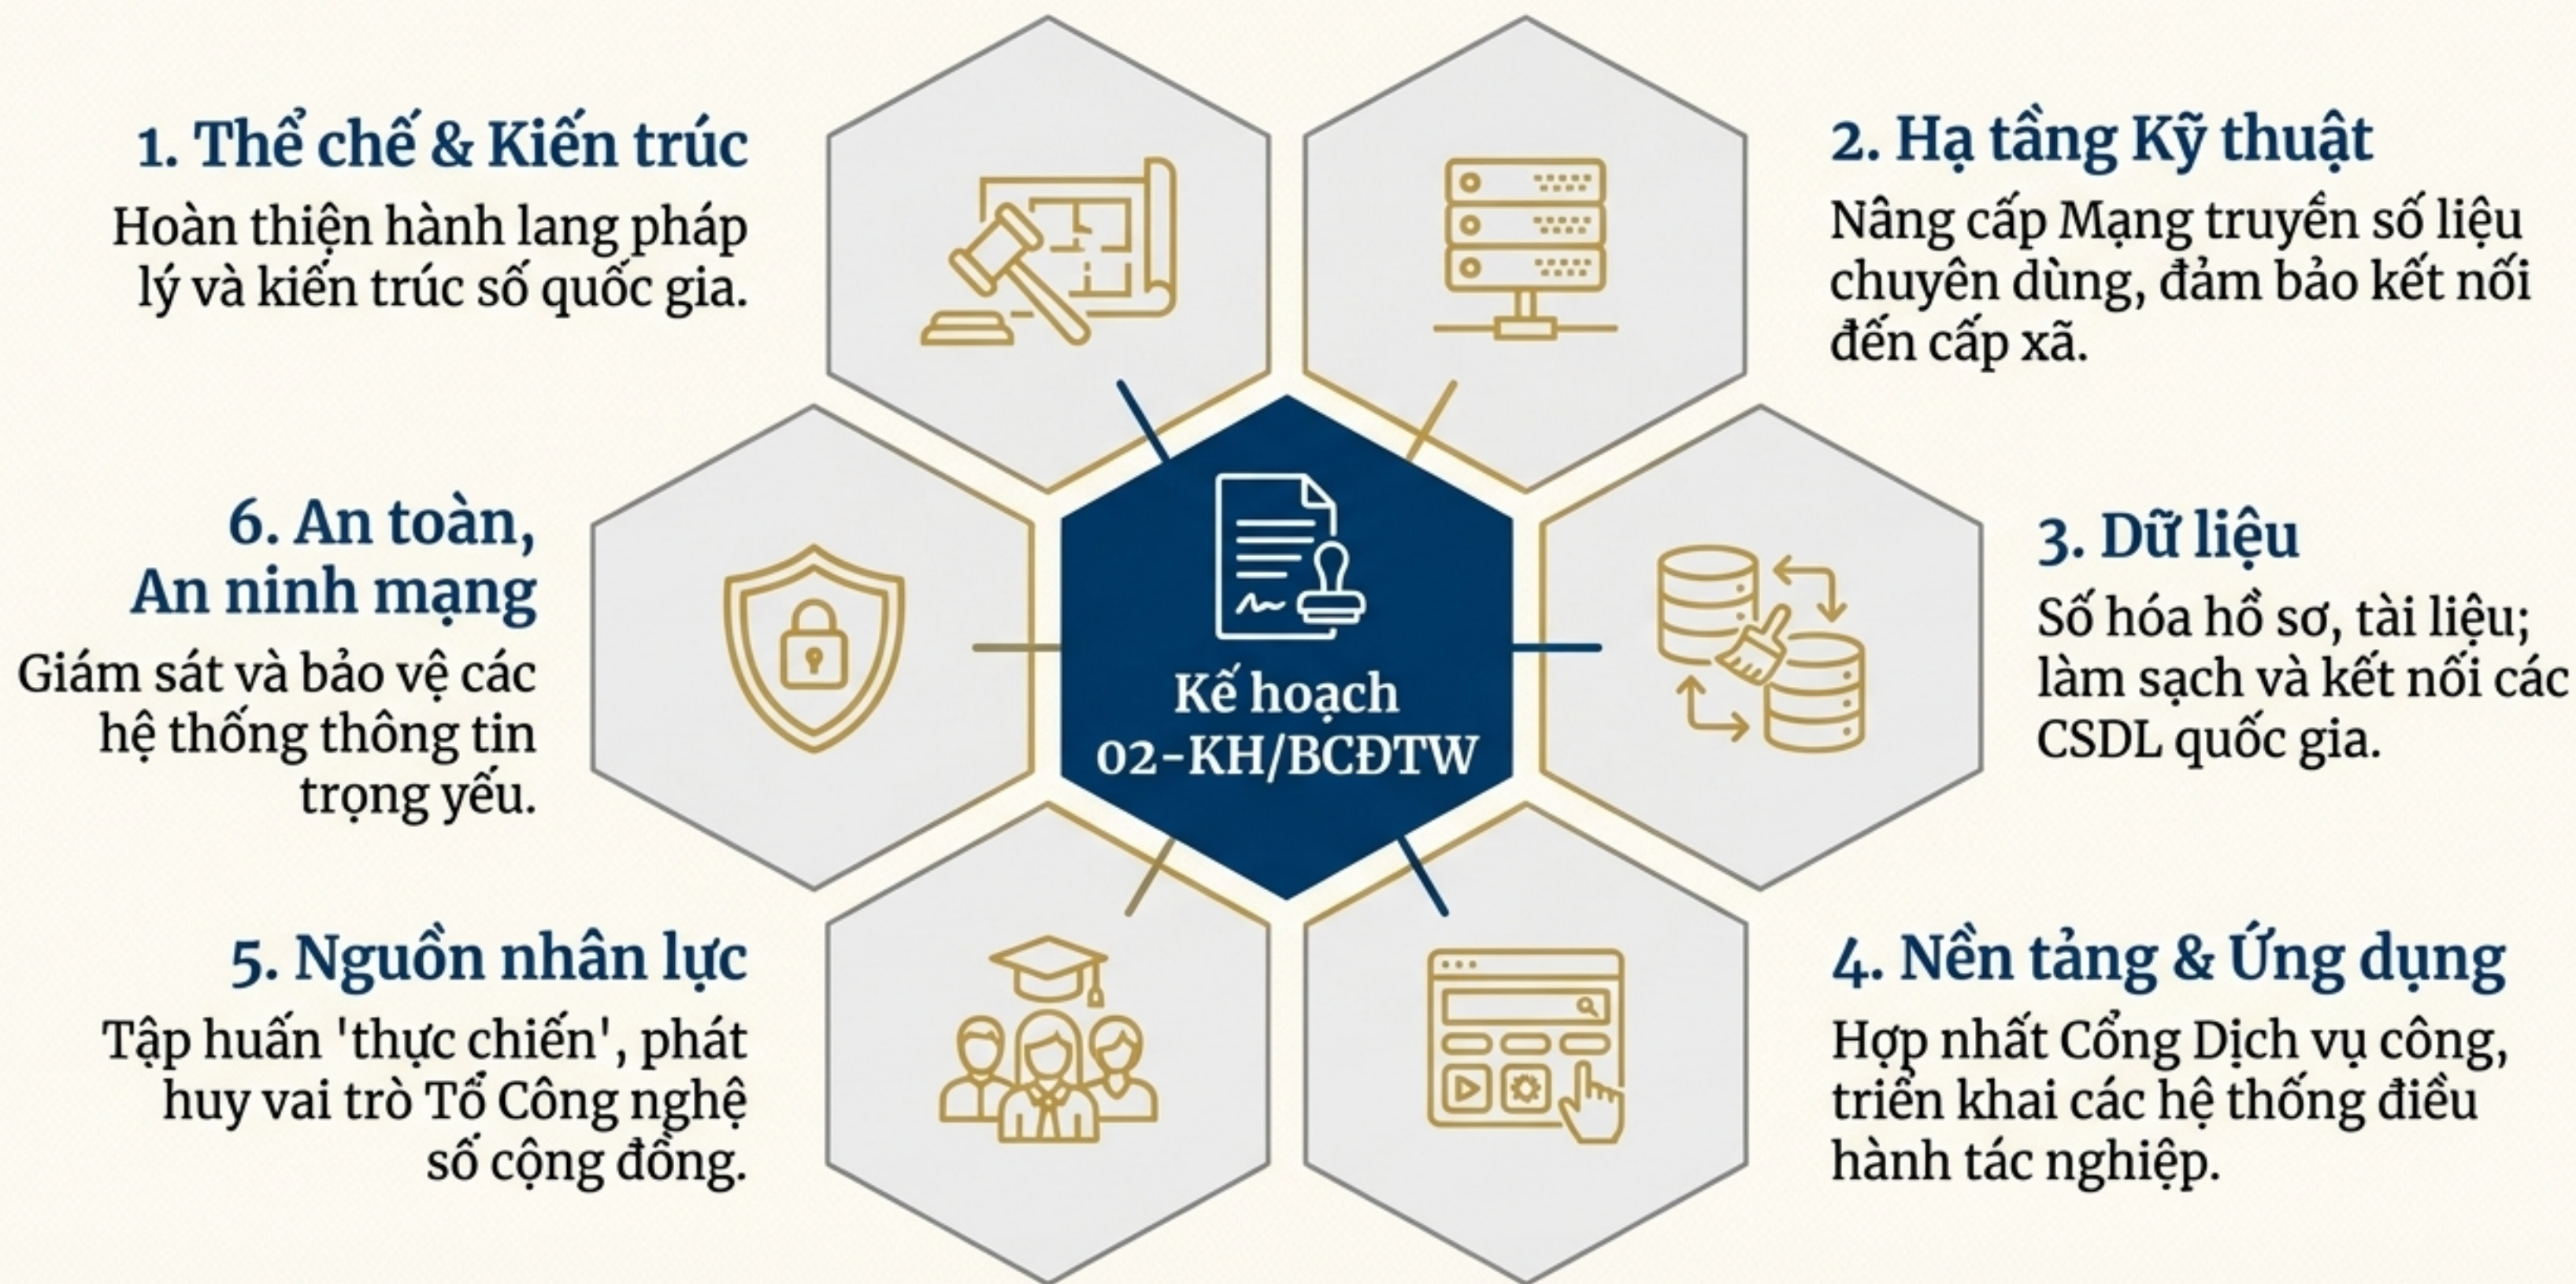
1. Thể chế & Kiến trúc

Hoàn thiện hành lang pháp lý và kiến trúc số quốc gia.

2. Hạ tầng Kỹ thuật

Nâng cấp Mạng truyền số liệu chuyên dùng, đảm bảo kết nối đến cấp xã.

6. An toàn, An ninh mạng

Giám sát và bảo vệ các hệ thống thông tin trọng yếu.

Kế hoạch 02-KH/BCĐTW

3. Dữ liệu

Số hóa hồ sơ, tài liệu; làm sạch và kết nối các CSDL quốc gia.

5. Nguồn nhân lực

Tập huấn 'thực chiến', phát huy vai trò Tổ Công nghệ số cộng đồng.

4. Nền tảng & Ứng dụng

Hợp nhất Cổng Dịch vụ công, triển khai các hệ thống điều hành tác nghiệp.